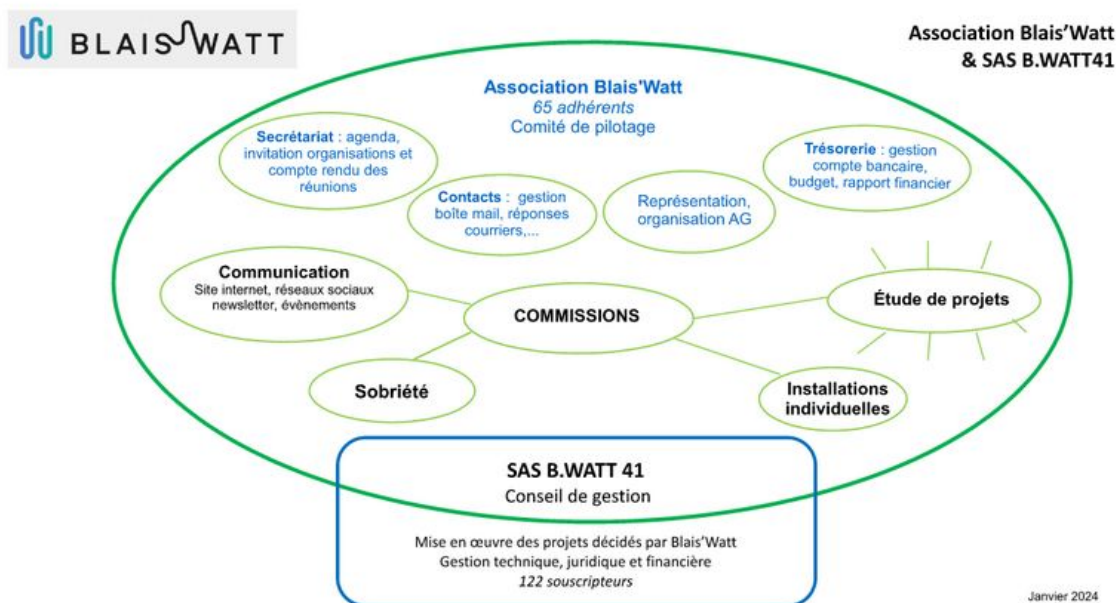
BLAISWATT

Association Blais'Watt & SAS B.WATT41

Association Blais'Watt
65 adhérents
Comité de pilotage

Secrétariat : agenda, invitation organisations et compte rendu des réunions

Contacts : gestion boîte mail, réponses courriers,...

Représentation, organisation AG

Trésorerie : gestion compte bancaire, budget, rapport financier

Communication
Site internet, réseaux sociaux newsletter, évènements

COMMISSIONS

Étude de projets

Sobriété

Installations individuelles

SAS B.WATT 41
Conseil de gestion

Mise en œuvre des projets décidés par Blais'Watt
Gestion technique, juridique et financière
122 souscripteurs

Janvier 2024